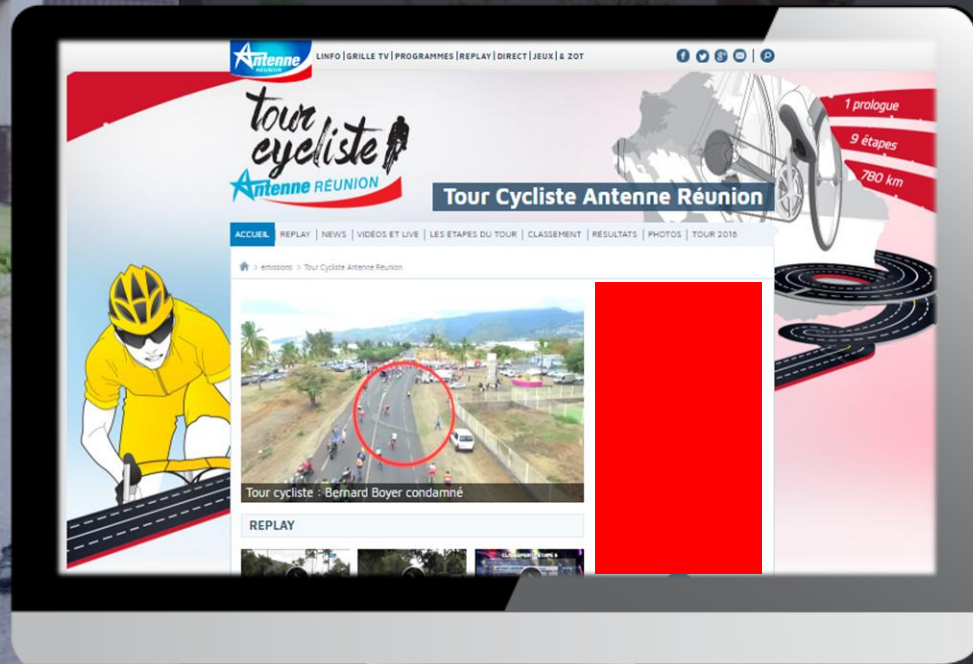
Antenne RÉUNION

LINFO | GRILLE TV | PROGRAMMES | REPLAY | DIRECT | JEUX | & ZOT

tour cycliste Antenne RÉUNION

1 prologue
9 étapes
780 km

Tour Cycliste Antenne Réunion

ACCUEIL | REPLAY | NEWS | VIDÉOS ET LIVE | LES ETAPES DU TOUR | CLASSEMENT | RESULTATS | PHOTOS | TOUR 2016

> emissions > Tour Cycliste Antenne Réunion

Tour cycliste : Bernard Boyer condamné

REPLAY

CLASSEMENT ETAPE 6